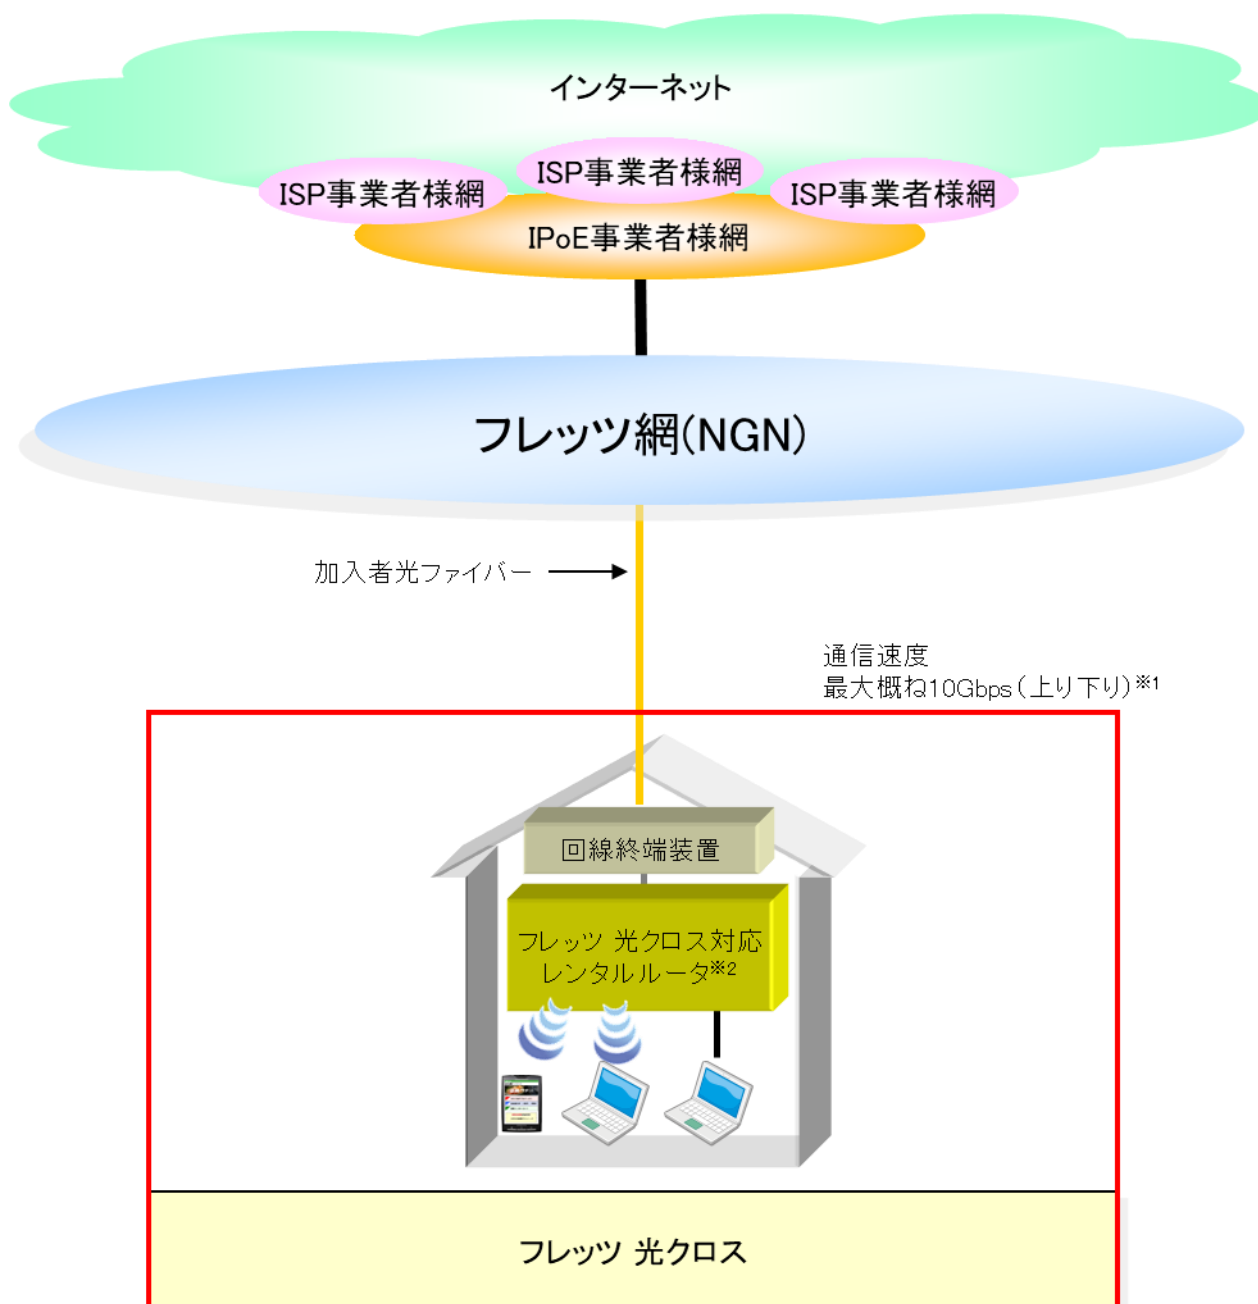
インターネット

ISP事業者様網

ISP事業者様網

ISP事業者様網

IPoE事業者様網

フレッツ網(NGN)

加入者光ファイバー

通信速度
最大概ね10Gbps(上り下り)※1

回線終端装置

フレッツ 光クロス対応
レンタルルータ※2

フレッツ 光クロス